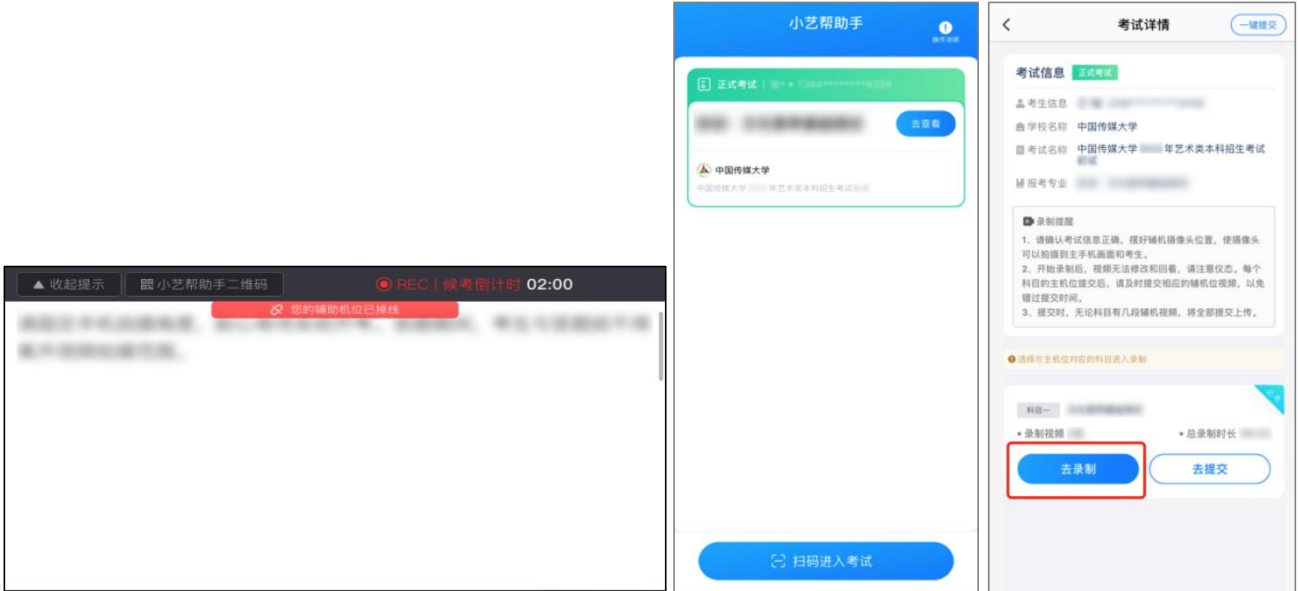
收起提示　小艺帮助手二维码　REC | 候考倒计时 02:00

您的辅助机位已掉线

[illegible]

小艺帮助手
操作说明

正式考试 | 账户 7384********6329
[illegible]
去查看
中国传媒大学
中国传媒大学 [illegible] 年艺术类本科招生考试 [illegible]

扫码进入考试

考试详情
一键提交

考试信息 正式考试
考生信息 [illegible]
学校名称 中国传媒大学
考试名称 中国传媒大学 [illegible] 年艺术类本科招生考试 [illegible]
报考专业 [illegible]

录制提醒
1、请确认考试信息正确，摆好辅机摄像头位置，使摄像头可以拍摄到主手机画面和考生。
2、开始录制后，视频无法修改和回看，请注意仪态。每个科目的主机位提交后，请及时提交相应的辅机位视频，以免错过提交时间。
3、提交时，无论科目有几段辅机视频，将全部提交上传。

选择与主机位对应的科目进入录制

科目一 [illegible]
• 录制视频 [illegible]
• 总录制时长 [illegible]
去录制
去提交